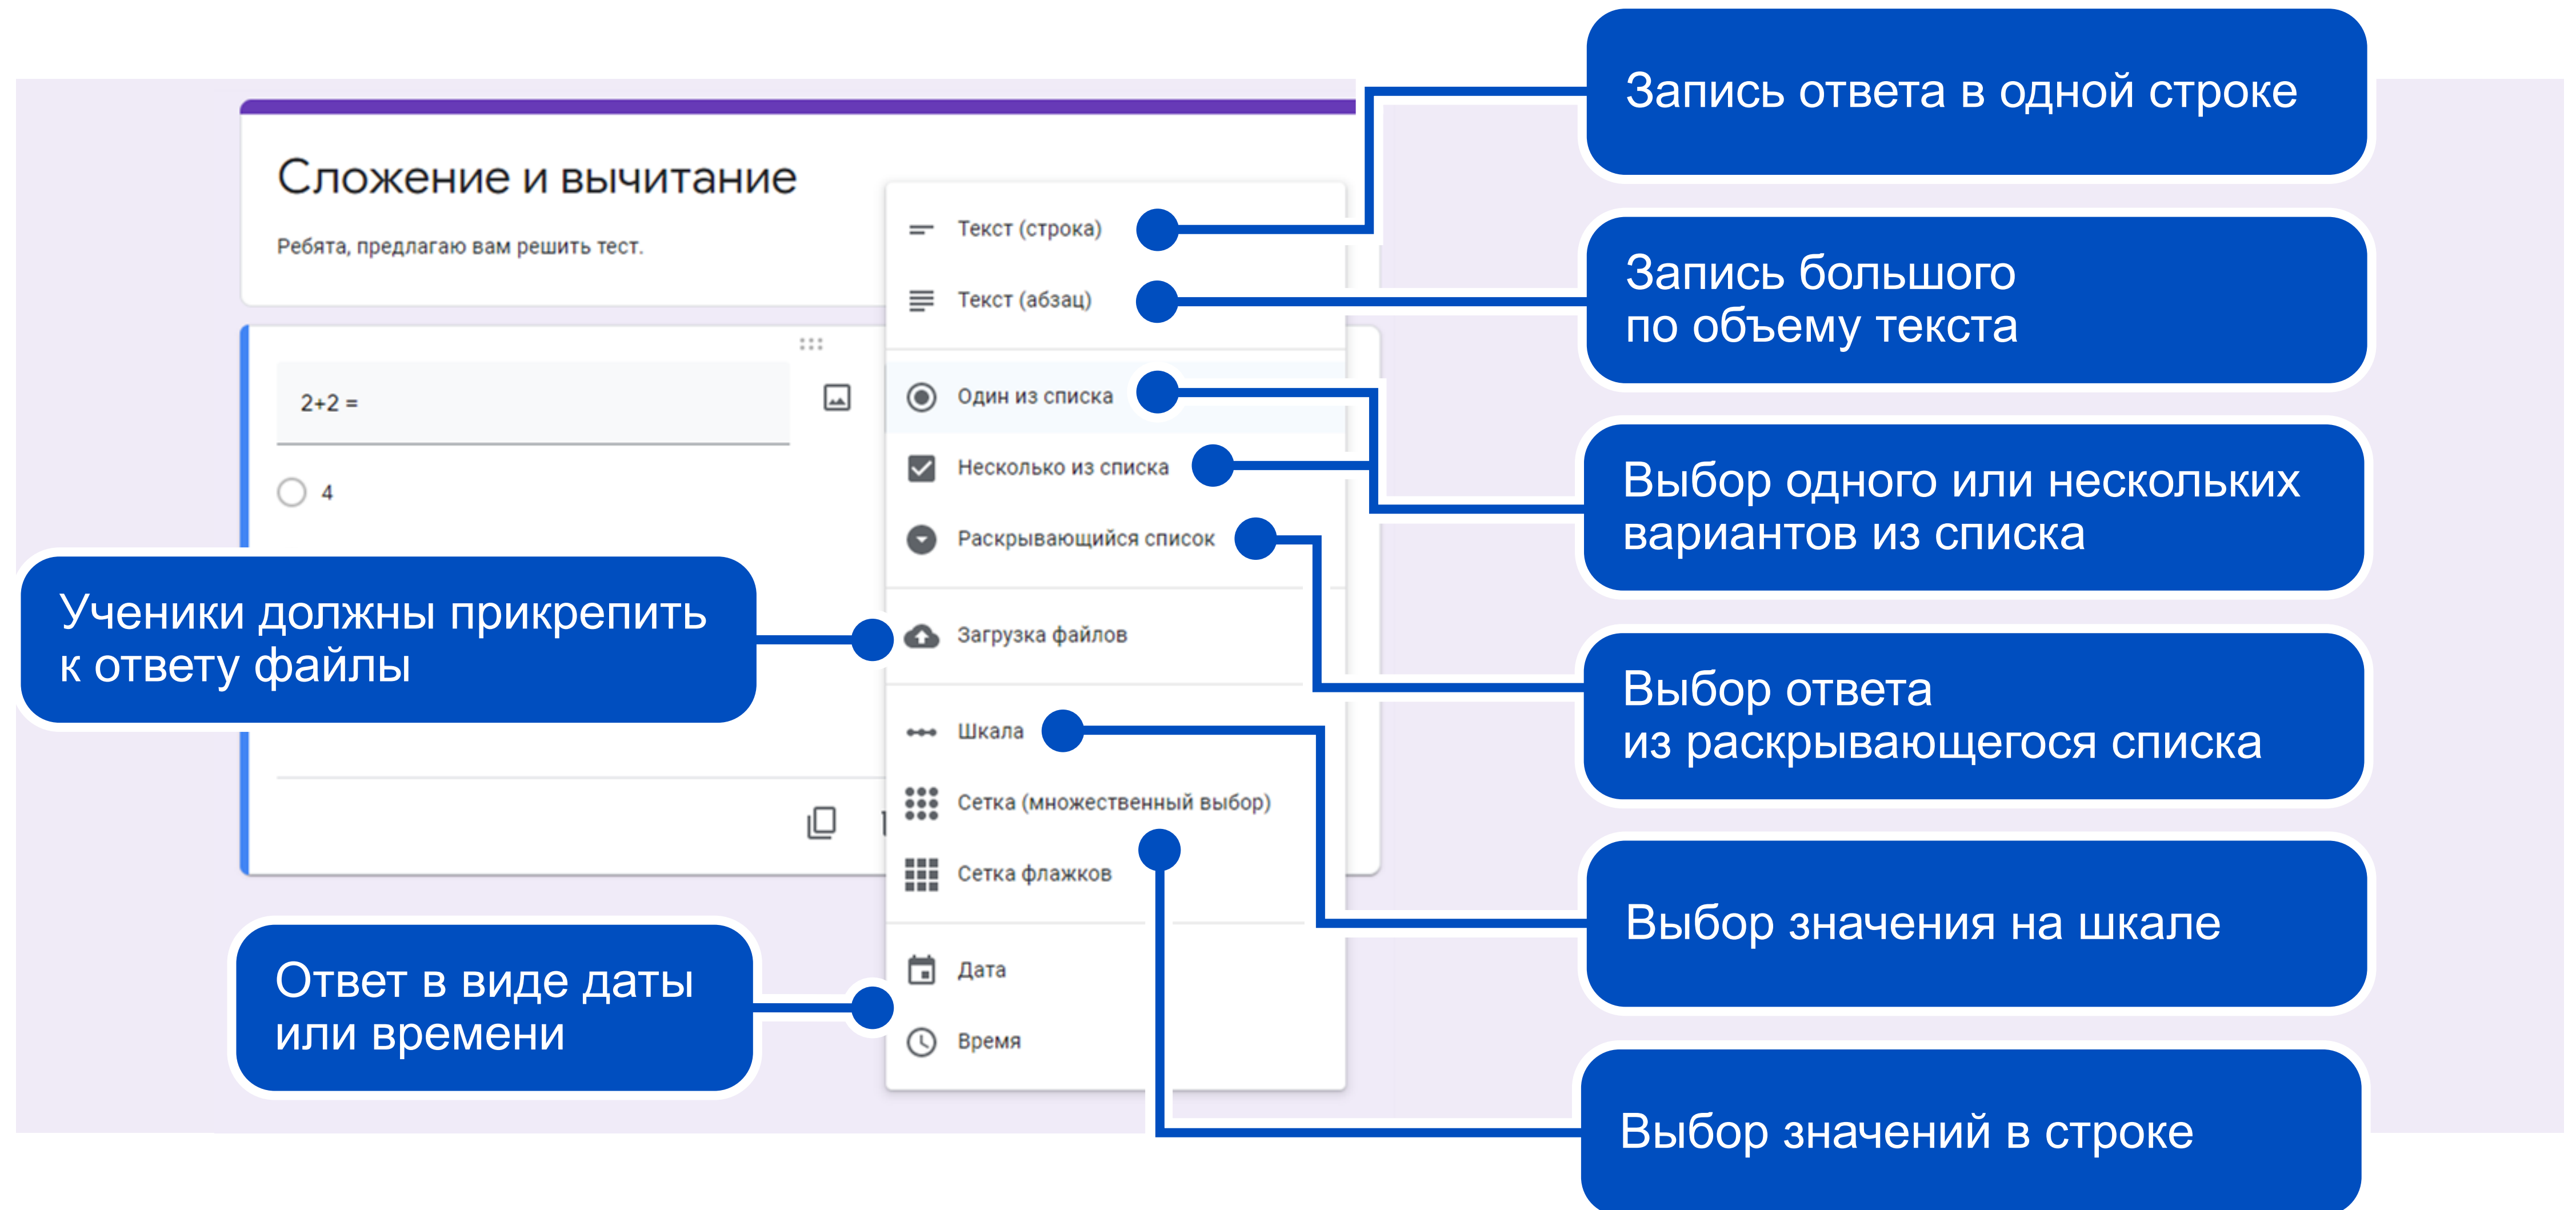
Сложение и вычитание

Ребята, предлагаю вам решить тест.

2+2 =

4

Текст (строка)

Текст (абзац)

Один из списка

Несколько из списка

Раскрывающийся список

Загрузка файлов

Шкала

Сетка (множественный выбор)

Сетка флажков

Дата

Время

Запись ответа в одной строке

Запись большого по объему текста

Выбор одного или нескольких вариантов из списка

Выбор ответа из раскрывающегося списка

Выбор значения на шкале

Выбор значений в строке

Ученики должны прикрепить к ответу файлы

Ответ в виде даты или времени